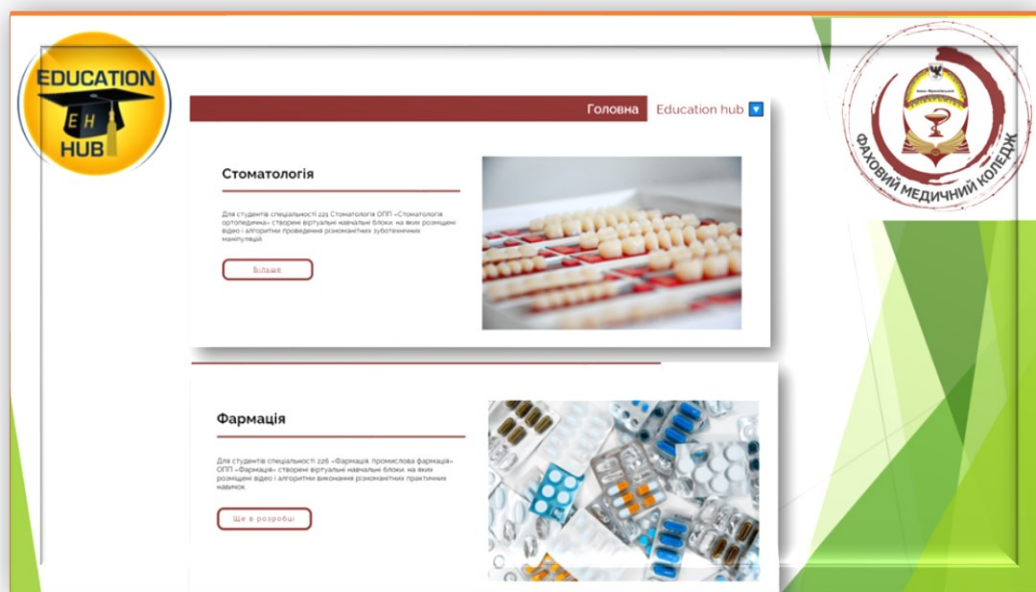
EDUCATION
EH
HUB

ФАХОВИЙ МЕДИЧНИЙ КОЛЕДЖ

Головна Education hub

Стоматологія

Для студентів спеціальності 221 Стоматологія ОПП «Стоматологія ортопедична» створені віртуальні навчальні блоки, на яких розміщені відео і алгоритми проведення різноманітних зуботехнічних маніпуляцій

Більше

Фармація

Для студентів спеціальності 226 «Фармація, промислова фармація» ОПП «Фармація» створені віртуальні навчальні блоки, на яких розміщені відео і алгоритми виконання різноманітних практичних навичок.

Ще в розробці